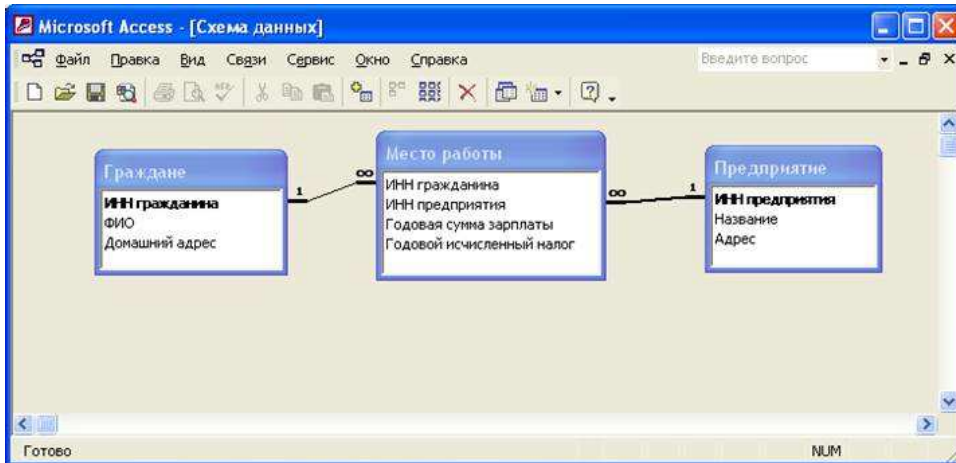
Microsoft Access - [Схема данных]

Файл Правка Вид Связи Сервис Окно Справка

Введите вопрос

Граждане

ИНН гражданина
ФИО
Домашний адрес

1

$\infty$

Место работы

ИНН гражданина
ИНН предприятия
Годовая сумма зарплаты
Годовой исчисленный налог

$\infty$

1

Предприятие

ИНН предприятия
Название
Адрес

Готово

NUM